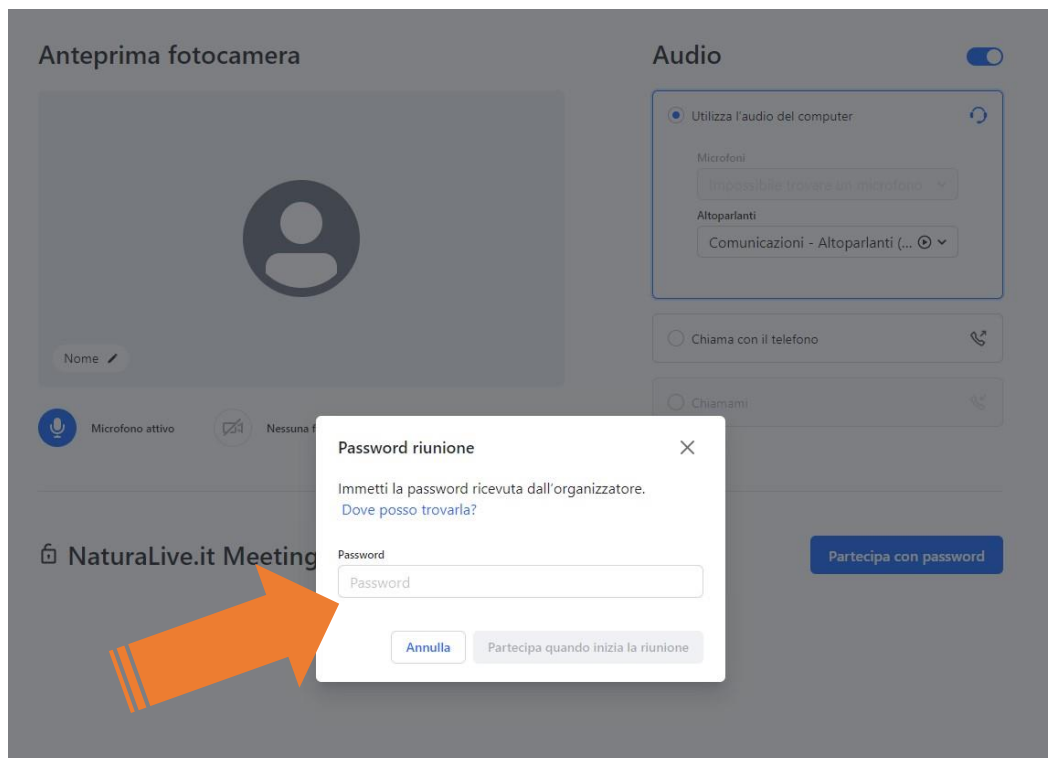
Anteprima fotocamera

Nome

Microfono attivo

Nessuna f

Audio

Utilizza l'audio del computer

Microfoni

Impossibile trovare un microfono

Altoparlanti

Comunicazioni - Altoparlanti (...

Chiama con il telefono

Chiamami

NaturaLive.it Meeting

Partecipa con password

Password riunione

Immetti la password ricevuta dall'organizzatore.

Dove posso trovarla?

Password

Password

Annulla

Partecipa quando inizia la riunione